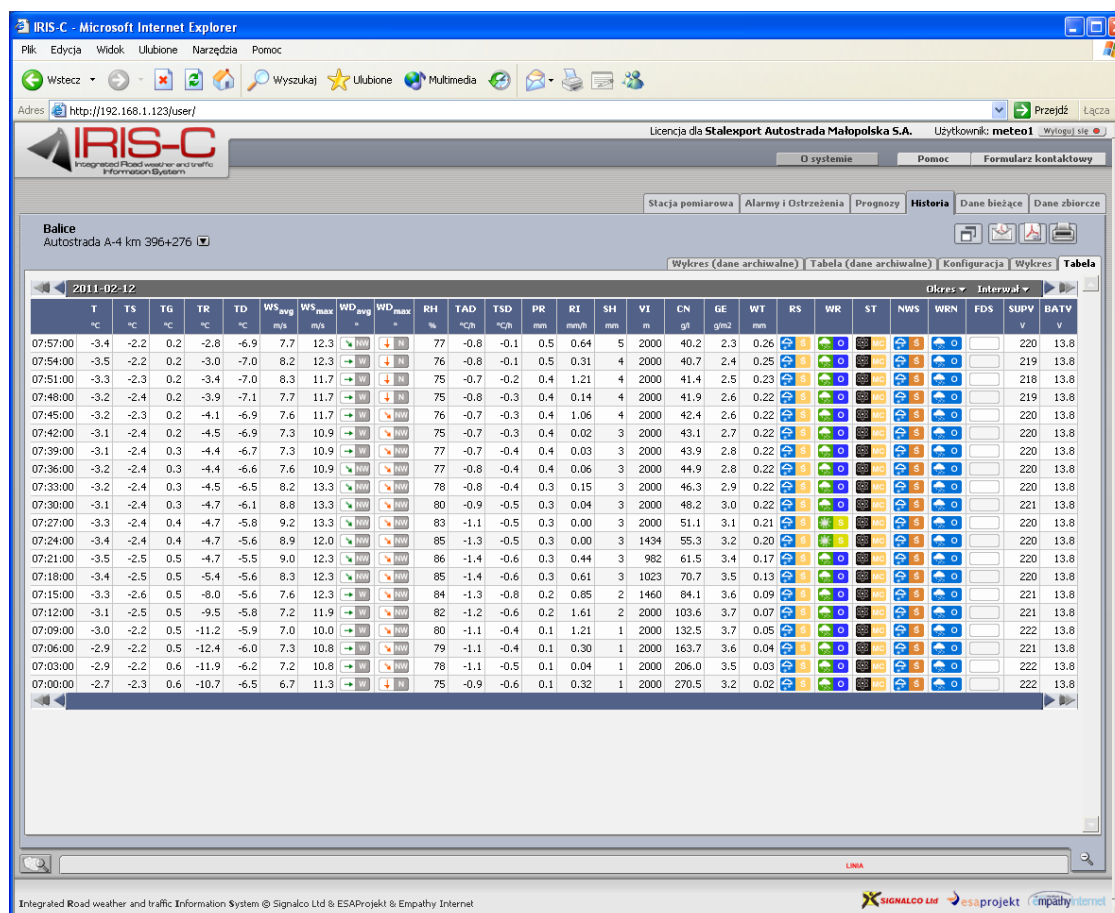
IRIS-C - Microsoft Internet Explorer

Plik Edycja Widok Ulubione Narzędzia Pomoc

Wstecz Wyszukaj Ulubione Multimedia

Adres http://192.168.1.123/user/ Przejdź Łącza

IRIS-C Integrated Road weather and traffic Information System

Licencja dla Stalexport Autostrada Małopolska S.A. Użytkownik: meteo1 Wyloguj się

O systemie Pomoc Formularz kontaktowy

Stacja pomiarowa Alarmy i Ostrzeżenia Prognozy Historia Dane bieżące Dane zbiorcze

Balice
Autostrada A-4 km 396+276

Wykres (dane archiwalne) Tabela (dane archiwalne) Konfiguracja Wykres Tabela

2011-02-12 Okres Interwał

| | T | TS | TG | TR | TD | WS$_{avg}$ | WS$_{max}$ | WD$_{avg}$ | WD$_{max}$ | RH | TAD | TSD | PR | RI | SH | VI | CN | GE | WT | RS | WR | ST | NWS | WRN | FDS | SUPV | BATV |
|---|---|---|---|---|---|---|---|---|---|---|---|---|---|---|---|---|---|---|---|---|---|---|---|---|---|---|---|
| | °C | °C | °C | °C | °C | m/s | m/s | ° | ° | % | °C/h | °C/h | mm | mm/h | mm | m | g/l | g/m2 | mm | | | | | | | V | V |
| 07:57:00 | -3.4 | -2.2 | 0.2 | -2.8 | -6.9 | 7.7 | 12.3 | W | N | 77 | -0.8 | -0.1 | 0.5 | 0.64 | 5 | 2000 | 40.2 | 2.3 | 0.26 | S | O | MC | S | O | | 220 | 13.8 |
| 07:54:00 | -3.5 | -2.2 | 0.2 | -3.0 | -7.0 | 8.2 | 12.3 | W | N | 76 | -0.8 | -0.1 | 0.5 | 0.31 | 4 | 2000 | 40.7 | 2.4 | 0.25 | S | O | MC | S | O | | 219 | 13.8 |
| 07:51:00 | -3.3 | -2.3 | 0.2 | -3.4 | -7.0 | 8.3 | 11.7 | W | N | 75 | -0.7 | -0.2 | 0.4 | 1.21 | 4 | 2000 | 41.4 | 2.5 | 0.23 | S | O | MC | S | O | | 218 | 13.8 |
| 07:48:00 | -3.2 | -2.4 | 0.2 | -3.9 | -7.1 | 7.7 | 11.7 | W | N | 75 | -0.8 | -0.3 | 0.4 | 0.14 | 4 | 2000 | 41.9 | 2.6 | 0.22 | S | O | MC | S | O | | 219 | 13.8 |
| 07:45:00 | -3.2 | -2.3 | 0.2 | -4.1 | -6.9 | 7.6 | 11.7 | W | NW | 76 | -0.7 | -0.3 | 0.4 | 1.06 | 4 | 2000 | 42.4 | 2.6 | 0.22 | S | O | MC | S | O | | 220 | 13.8 |
| 07:42:00 | -3.1 | -2.4 | 0.2 | -4.5 | -6.9 | 7.3 | 10.9 | W | NW | 75 | -0.7 | -0.3 | 0.4 | 0.02 | 3 | 2000 | 43.1 | 2.7 | 0.22 | S | O | MC | S | O | | 220 | 13.8 |
| 07:39:00 | -3.1 | -2.4 | 0.3 | -4.4 | -6.7 | 7.3 | 10.9 | W | NW | 77 | -0.7 | -0.4 | 0.4 | 0.03 | 3 | 2000 | 43.9 | 2.8 | 0.22 | S | O | MC | S | O | | 220 | 13.8 |
| 07:36:00 | -3.2 | -2.4 | 0.3 | -4.4 | -6.6 | 7.6 | 10.9 | NW | NW | 77 | -0.8 | -0.4 | 0.4 | 0.06 | 3 | 2000 | 44.9 | 2.8 | 0.22 | S | O | MC | S | O | | 220 | 13.8 |
| 07:33:00 | -3.2 | -2.4 | 0.3 | -4.5 | -6.5 | 8.2 | 13.3 | NW | NW | 78 | -0.8 | -0.4 | 0.3 | 0.15 | 3 | 2000 | 46.3 | 2.9 | 0.22 | S | O | MC | S | O | | 220 | 13.8 |
| 07:30:00 | -3.1 | -2.4 | 0.3 | -4.7 | -6.1 | 8.8 | 13.3 | NW | NW | 80 | -0.9 | -0.5 | 0.3 | 0.04 | 3 | 2000 | 48.2 | 3.0 | 0.22 | S | O | MC | S | O | | 221 | 13.8 |
| 07:27:00 | -3.3 | -2.4 | 0.4 | -4.7 | -5.8 | 9.2 | 13.3 | NW | NW | 83 | -1.1 | -0.5 | 0.3 | 0.00 | 3 | 2000 | 51.1 | 3.1 | 0.21 | S | S | MC | S | O | | 221 | 13.8 |
| 07:24:00 | -3.4 | -2.4 | 0.4 | -4.7 | -5.6 | 8.9 | 12.0 | NW | NW | 85 | -1.3 | -0.5 | 0.3 | 0.00 | 3 | 1434 | 55.3 | 3.2 | 0.20 | S | S | MC | S | O | | 220 | 13.8 |
| 07:21:00 | -3.5 | -2.5 | 0.5 | -4.7 | -5.5 | 9.0 | 12.3 | NW | NW | 86 | -1.4 | -0.6 | 0.3 | 0.44 | 3 | 982 | 61.5 | 3.4 | 0.17 | S | O | MC | S | O | | 220 | 13.8 |
| 07:18:00 | -3.4 | -2.5 | 0.5 | -5.4 | -5.6 | 8.3 | 12.3 | NW | NW | 85 | -1.4 | -0.6 | 0.3 | 0.61 | 3 | 1023 | 70.7 | 3.5 | 0.13 | S | O | MC | S | O | | 220 | 13.8 |
| 07:15:00 | -3.3 | -2.6 | 0.5 | -8.0 | -5.6 | 7.6 | 12.3 | W | NW | 84 | -1.3 | -0.8 | 0.2 | 0.85 | 2 | 1460 | 84.1 | 3.6 | 0.09 | S | O | MC | S | O | | 221 | 13.8 |
| 07:12:00 | -3.1 | -2.5 | 0.5 | -9.5 | -5.8 | 7.2 | 11.9 | W | NW | 82 | -1.2 | -0.6 | 0.2 | 1.61 | 2 | 2000 | 103.6 | 3.7 | 0.07 | S | O | MC | S | O | | 221 | 13.8 |
| 07:09:00 | -3.0 | -2.2 | 0.5 | -11.2 | -5.9 | 7.0 | 10.0 | W | NW | 80 | -1.1 | -0.4 | 0.1 | 1.21 | 1 | 2000 | 132.5 | 3.7 | 0.05 | S | O | MC | S | O | | 222 | 13.8 |
| 07:06:00 | -2.9 | -2.2 | 0.5 | -12.4 | -6.0 | 7.3 | 10.8 | W | NW | 79 | -1.1 | -0.4 | 0.1 | 0.30 | 1 | 2000 | 163.7 | 3.6 | 0.04 | S | O | MC | S | O | | 221 | 13.8 |
| 07:03:00 | -2.9 | -2.2 | 0.6 | -11.9 | -6.2 | 7.2 | 10.8 | W | NW | 78 | -1.1 | -0.5 | 0.1 | 0.04 | 1 | 2000 | 206.0 | 3.5 | 0.03 | S | O | MC | S | O | | 222 | 13.8 |
| 07:00:00 | -2.7 | -2.3 | 0.6 | -10.7 | -6.5 | 6.7 | 11.3 | W | N | 75 | -0.9 | -0.6 | 0.1 | 0.32 | 1 | 2000 | 270.5 | 3.2 | 0.02 | S | O | MC | S | O | | 222 | 13.8 |

LINIA

Integrated Road weather and traffic Information System © Signalco Ltd & ESAProjekt & Empathy Internet

SIGNALCO Ltd esaprojekt empathy internet